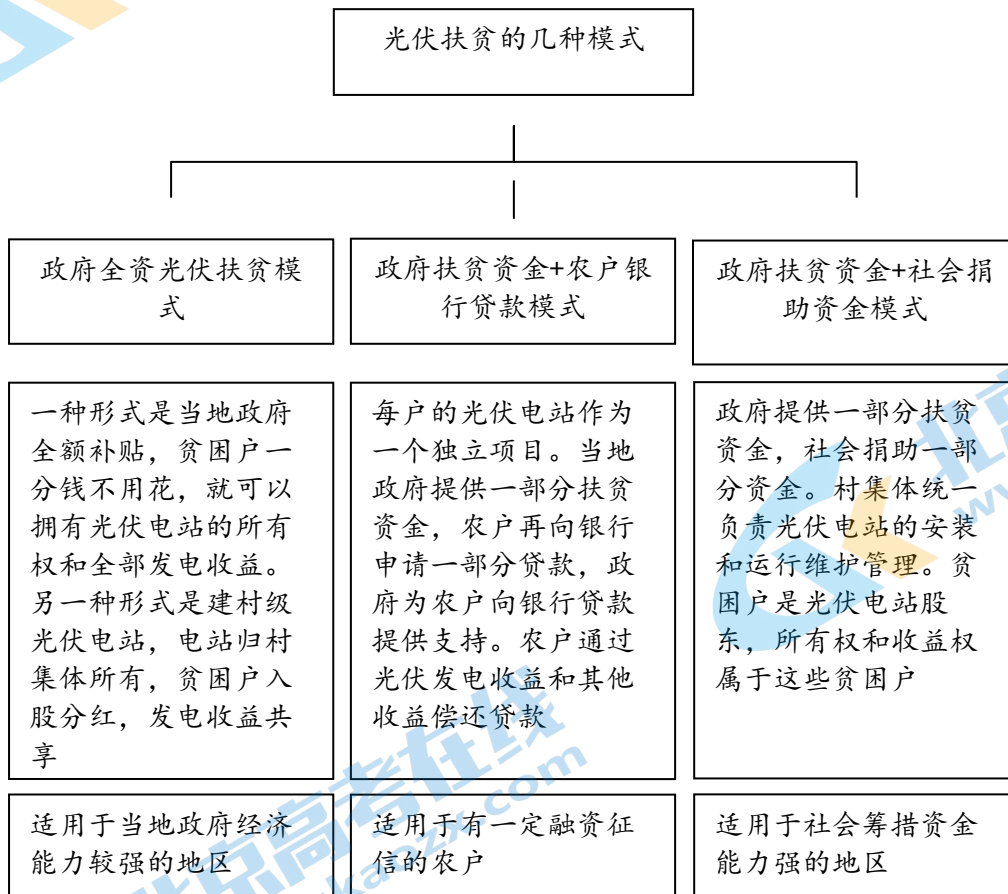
光伏扶贫的几种模式

政府全资光伏扶贫模式

政府扶贫资金+农户银行贷款模式

政府扶贫资金+社会捐助资金模式

一种形式是当地政府全额补贴，贫困户一分钱不用花，就可以拥有光伏电站的所有权和全部发电收益。另一种形式是建村级光伏电站，电站归村集体所有，贫困户入股分红，发电收益共享

每户的光伏电站作为一个独立项目。当地政府提供一部分扶贫资金，农户再向银行申请一部分贷款，政府为农户向银行贷款提供支持。农户通过光伏发电收益和其他收益偿还贷款

政府提供一部分扶贫资金，社会捐助一部分资金。村集体统一负责光伏电站的安装和运行维护管理。贫困户是光伏电站股东，所有权和收益权属于这些贫困户

适用于当地政府经济能力较强的地区

适用于有一定融资征信的农户

适用于社会筹措资金能力强的地区